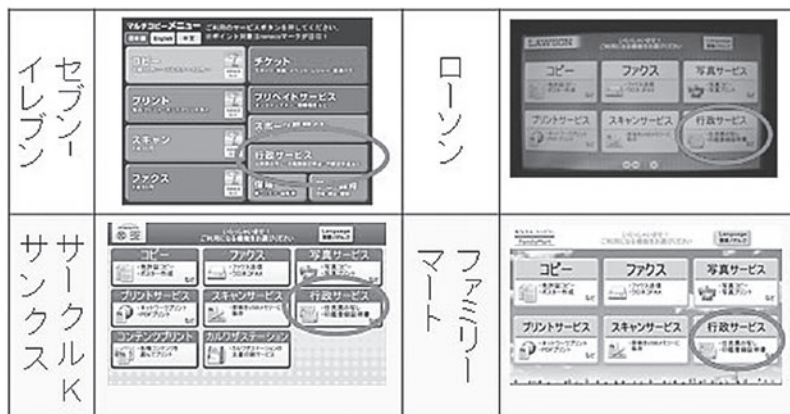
| セブン-イレブン | マルチコピーメニュー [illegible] English 中文 コピー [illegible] チケット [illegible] プリント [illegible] プリペイドサービス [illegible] スキャン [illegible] スポーツ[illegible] ファクス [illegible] 行政サービス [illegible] | ローソン | LAWSON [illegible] コピー ファクス 写真サービス プリントサービス スキャンサービス 行政サービス |
|---|---|---|---|
| サークルKサンクス | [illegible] コピー ファクス 写真サービス プリントサービス スキャンサービス 行政サービス コンテンツプリント カルワザステーション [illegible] | ファミリーマート | FamilyMart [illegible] コピー ファクス 写真サービス プリントサービス スキャンサービス 行政サービス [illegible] |